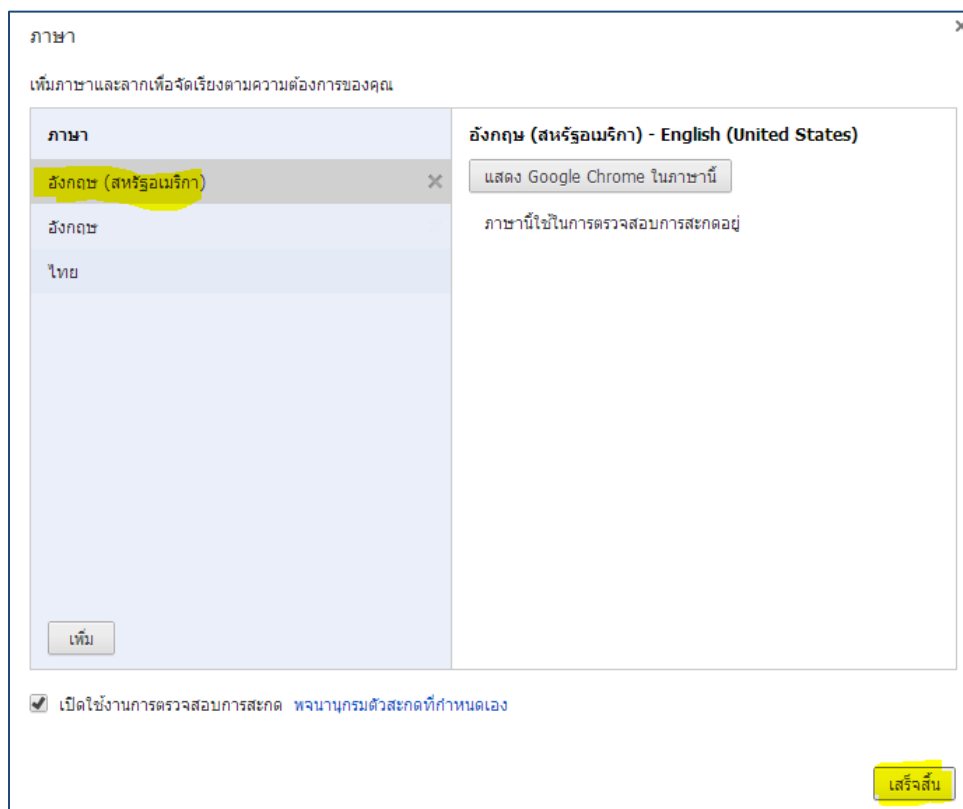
ภาษา

เพิ่มภาษาและลากเพื่อจัดเรียงตามความต้องการของคุณ

ภาษา

อังกฤษ (สหรัฐอเมริกา)

อังกฤษ

ไทย

เพิ่ม

อังกฤษ (สหรัฐอเมริกา) - English (United States)

แสดง Google Chrome ในภาษานี้

ภาษานี้ใช้ในการตรวจสอบการสะกดอยู่

เปิดใช้งานการตรวจสอบการสะกด พจนานุกรมตัวสะกดที่กำหนดเอง

เสร็จสิ้น